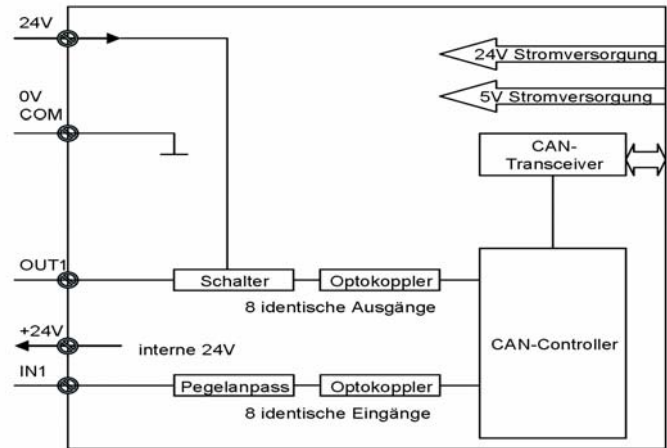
24V

0V
COM

24V Stromversorgung

5V Stromversorgung

CAN-
Transceiver

OUT1

Schalter

Optokoppler

8 identische Ausgänge

+24V

interne 24V

CAN-Controller

IN1

Pegelanpass

Optokoppler

8 identische Eingänge